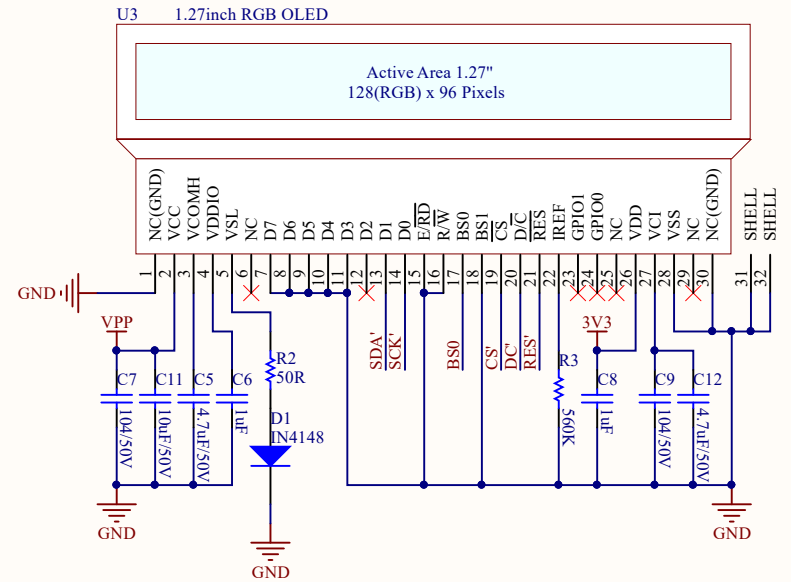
U3 1.27inch RGB OLED

Active Area 1.27"
128(RGB) x 96 Pixels

NC(GND) VCC VCOMH VDDIO VSL NC D7 D6 D5 D4 D3 D2 D1 D0 E/$\overline{RD}$ R/$\overline{W}$ BS0 BS1 $\overline{CS}$ D/$\overline{C}$ $\overline{RES}$ IREF GPIO1 GPIO0 NC VDD VCI VSS NC NC(GND) SHELL SHELL

1 2 3 4 5 6 7 8 9 10 11 12 13 14 15 16 17 18 19 20 21 22 23 24 25 26 27 28 29 30 31 32

GND

VPP

C7 104/50V

C11 10uF/50V

C5 4.7uF/50V

C6 1uF

R2 50R

D1 IN4148

SDA' SCK'

BS0

CS' DC' RES'

R3 560K

3V3

C8 1uF

C9 104/50V

C12 4.7uF/50V

GND

GND

GND